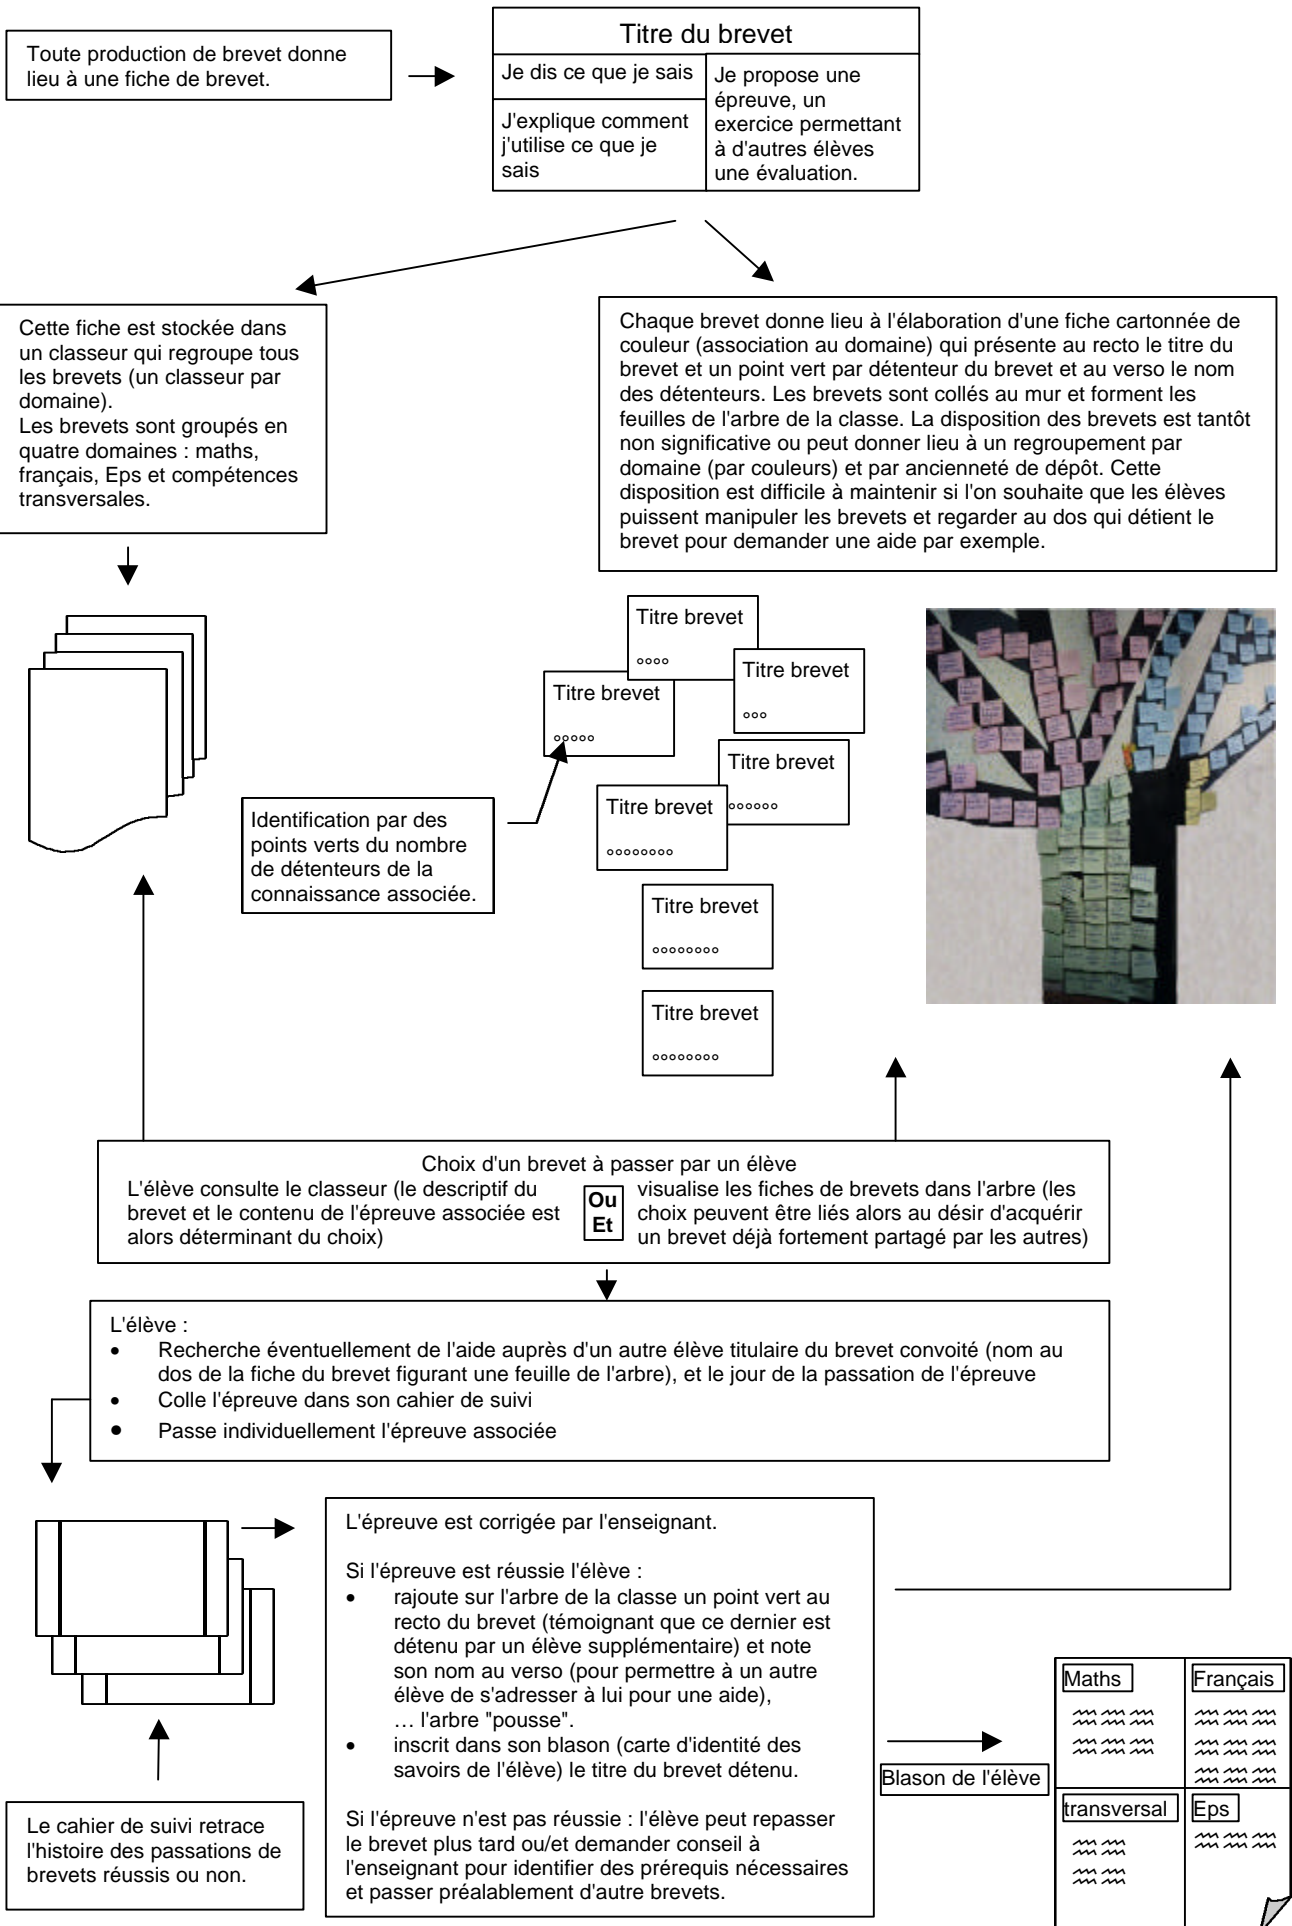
Toute production de brevet donne lieu à une fiche de brevet.

| Titre du brevet | |
|---|---|
| Je dis ce que je sais | Je propose une épreuve, un exercice permettant à d'autres élèves une évaluation. |
| J'explique comment j'utilise ce que je sais | |

Cette fiche est stockée dans un classeur qui regroupe tous les brevets (un classeur par domaine).
Les brevets sont groupés en quatre domaines : maths, français, Eps et compétences transversales.

Chaque brevet donne lieu à l'élaboration d'une fiche cartonnée de couleur (association au domaine) qui présente au recto le titre du brevet et un point vert par détenteur du brevet et au verso le nom des détenteurs. Les brevets sont collés au mur et forment les feuilles de l'arbre de la classe. La disposition des brevets est tantôt non significative ou peut donner lieu à un regroupement par domaine (par couleurs) et par ancienneté de dépôt. Cette disposition est difficile à maintenir si l'on souhaite que les élèves puissent manipuler les brevets et regarder au dos qui détient le brevet pour demander une aide par exemple.

Titre brevet
°°°°

Titre brevet
°°°

Titre brevet
°°°°°

Titre brevet
°°°°°°

Titre brevet
°°°°°°°°

Identification par des points verts du nombre de détenteurs de la connaissance associée.

Titre brevet
°°°°°°°°

Titre brevet
°°°°°°°°

Choix d'un brevet à passer par un élève
L'élève consulte le classeur (le descriptif du brevet et le contenu de l'épreuve associée est alors déterminant du choix)
Ou
Et
visualise les fiches de brevets dans l'arbre (les choix peuvent être liés alors au désir d'acquérir un brevet déjà fortement partagé par les autres)

L'élève :
• Recherche éventuellement de l'aide auprès d'un autre élève titulaire du brevet convoité (nom au dos de la fiche du brevet figurant une feuille de l'arbre), et le jour de la passation de l'épreuve
• Colle l'épreuve dans son cahier de suivi
• Passe individuellement l'épreuve associée

L'épreuve est corrigée par l'enseignant.

Si l'épreuve est réussie l'élève :
• rajoute sur l'arbre de la classe un point vert au recto du brevet (témoignant que ce dernier est détenu par un élève supplémentaire) et note son nom au verso (pour permettre à un autre élève de s'adresser à lui pour une aide),
… l'arbre "pousse".
• inscrit dans son blason (carte d'identité des savoirs de l'élève) le titre du brevet détenu.

Si l'épreuve n'est pas réussie : l'élève peut repasser le brevet plus tard ou/et demander conseil à l'enseignant pour identifier des prérequis nécessaires et passer préalablement d'autre brevets.

Blason de l'élève

Maths
Français
transversal
Eps

Le cahier de suivi retrace l'histoire des passations de brevets réussis ou non.